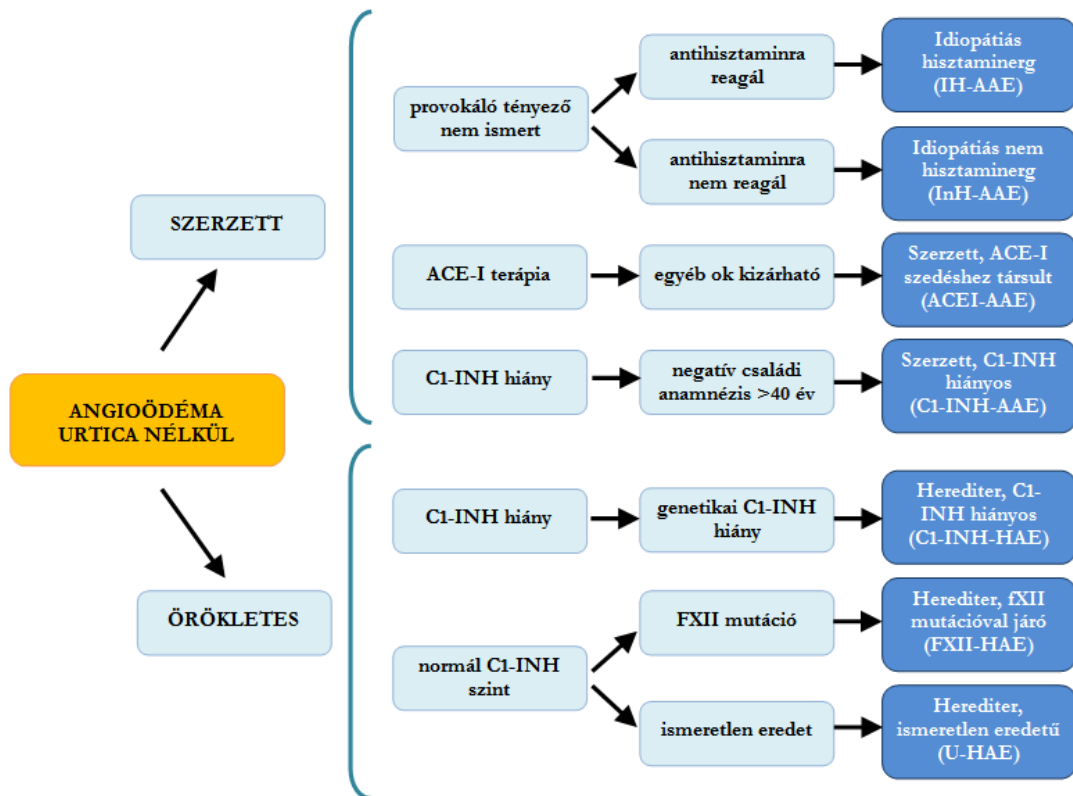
ANGIOÖDÉMA URTICA NÉLKÜL

SZERZETT

provokáló tényező nem ismert

antihisztaminra reagál

Idiopátiás hisztaminerg (IH-AAE)

antihisztaminra nem reagál

Idiopátiás nem hisztaminerg (InH-AAE)

ACE-I terápia

egyéb ok kizárható

Szerzett, ACE-I szedéshez társult (ACEI-AAE)

C1-INH hiány

negatív családi anamnézis >40 év

Szerzett, C1-INH hiányos (C1-INH-AAE)

ÖRÖKLETES

C1-INH hiány

genetikai C1-INH hiány

Herediter, C1-INH hiányos (C1-INH-HAE)

normál C1-INH szint

FXII mutáció

Herediter, fXII mutációval járó (FXII-HAE)

ismeretlen eredet

Herediter, ismeretlen eredetű (U-HAE)